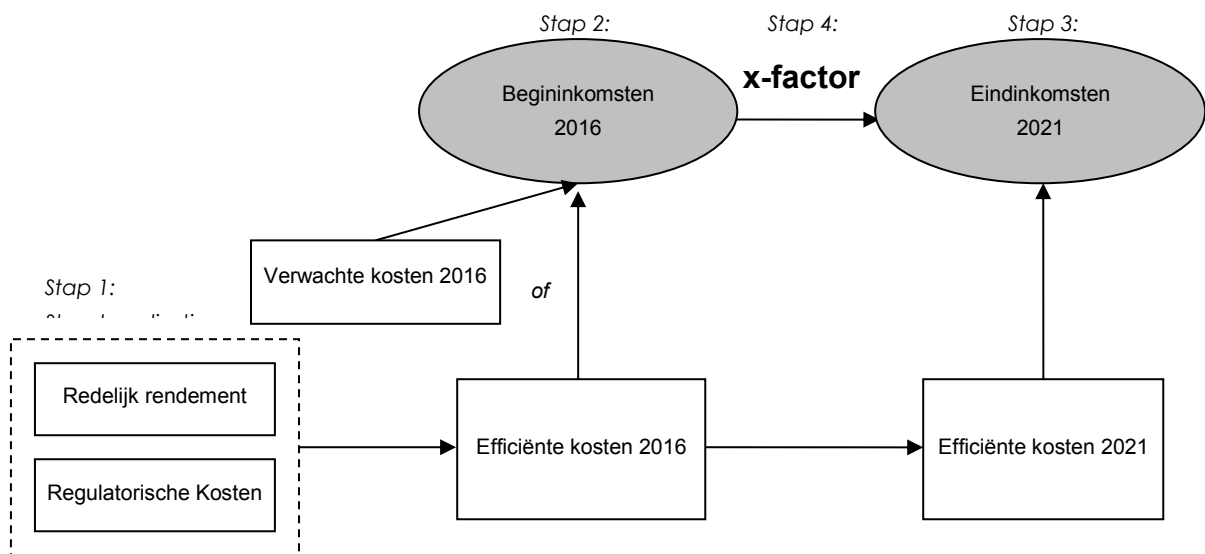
Stap 2:

Stap 4:

Stap 3:

Begininkomsten 2016

x-factor

Eindinkomsten 2021

Verwachte kosten 2016

Stap 1:

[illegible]

of

Redelijk rendement

Regulatorische Kosten

Efficiënte kosten 2016

Efficiënte kosten 2021